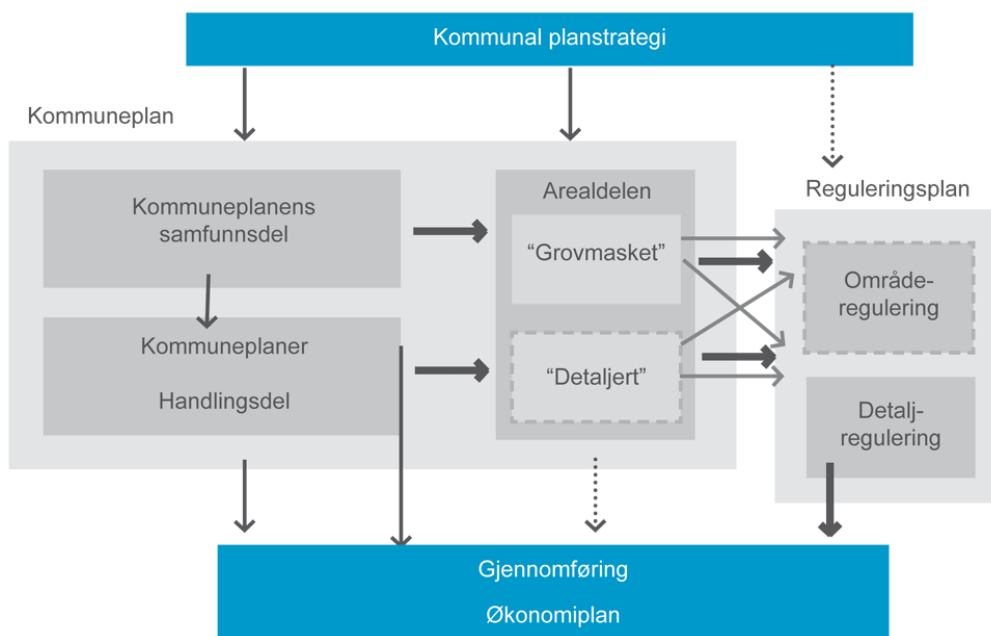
Kommunal planstrategi

Kommuneplan

Kommuneplanens samfunnsdel

Kommuneplaner

Handlingsdel

Arealdelen

"Grovmasket"

"Detaljert"

Reguleringsplan

Område-regulering

Detalj-regulering

Gjennomføring

Økonomiplan